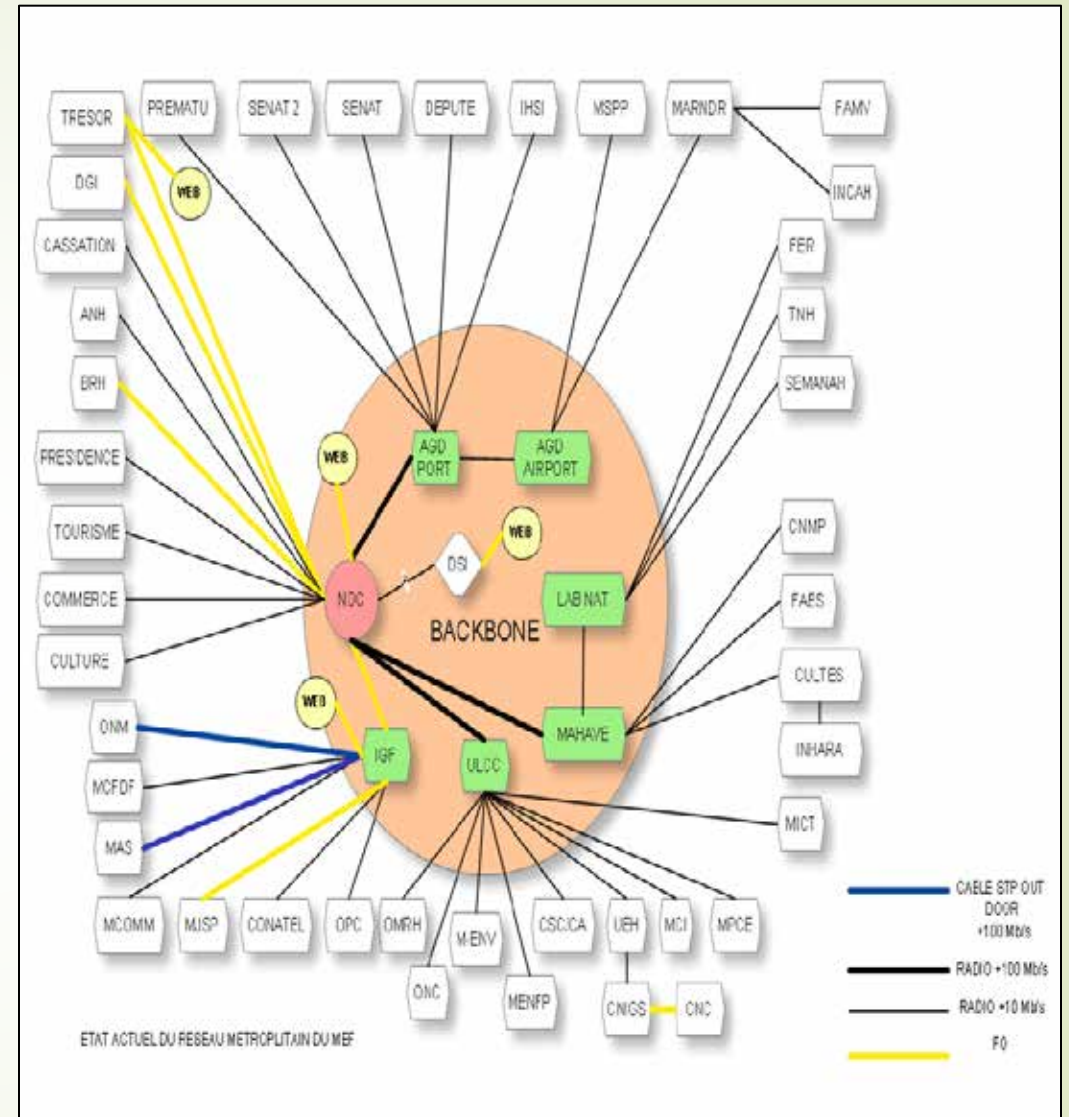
TRESOR
PREMATU
SENAT 2
SENAT
DEPUTE
IHSI
MSPP
MARNDR
FAMV
INCAH
DGI
WEB
CASSATION
FER
ANH
TNH
BRH
SEMANAH
PRESIDENCE
WEB
AGD PORT
AGD AIRPORT
TOURISME
DSI
WEB
CNMP
COMMERCE
NOC
LAB NAT
FAES
BACKBONE
CULTURE
CULTES
WEB
INHARA
ONM
IGF
MAHAVE
ULCC
MCFDF
MICT
MAS
MCOMM
MJSP
CONATEL
OPC
OMRH
MENV
CSCCA
UEH
MCI
MPCE
ONC
MENFP
CNIGS
CNC
CABLE STP OUT DOOR +100 Mb/s
RADIO +100 Mb/s
RADIO +10 Mb/s
FO
ETAT ACTUEL DU RESEAU METROPLITAIN DU MEF